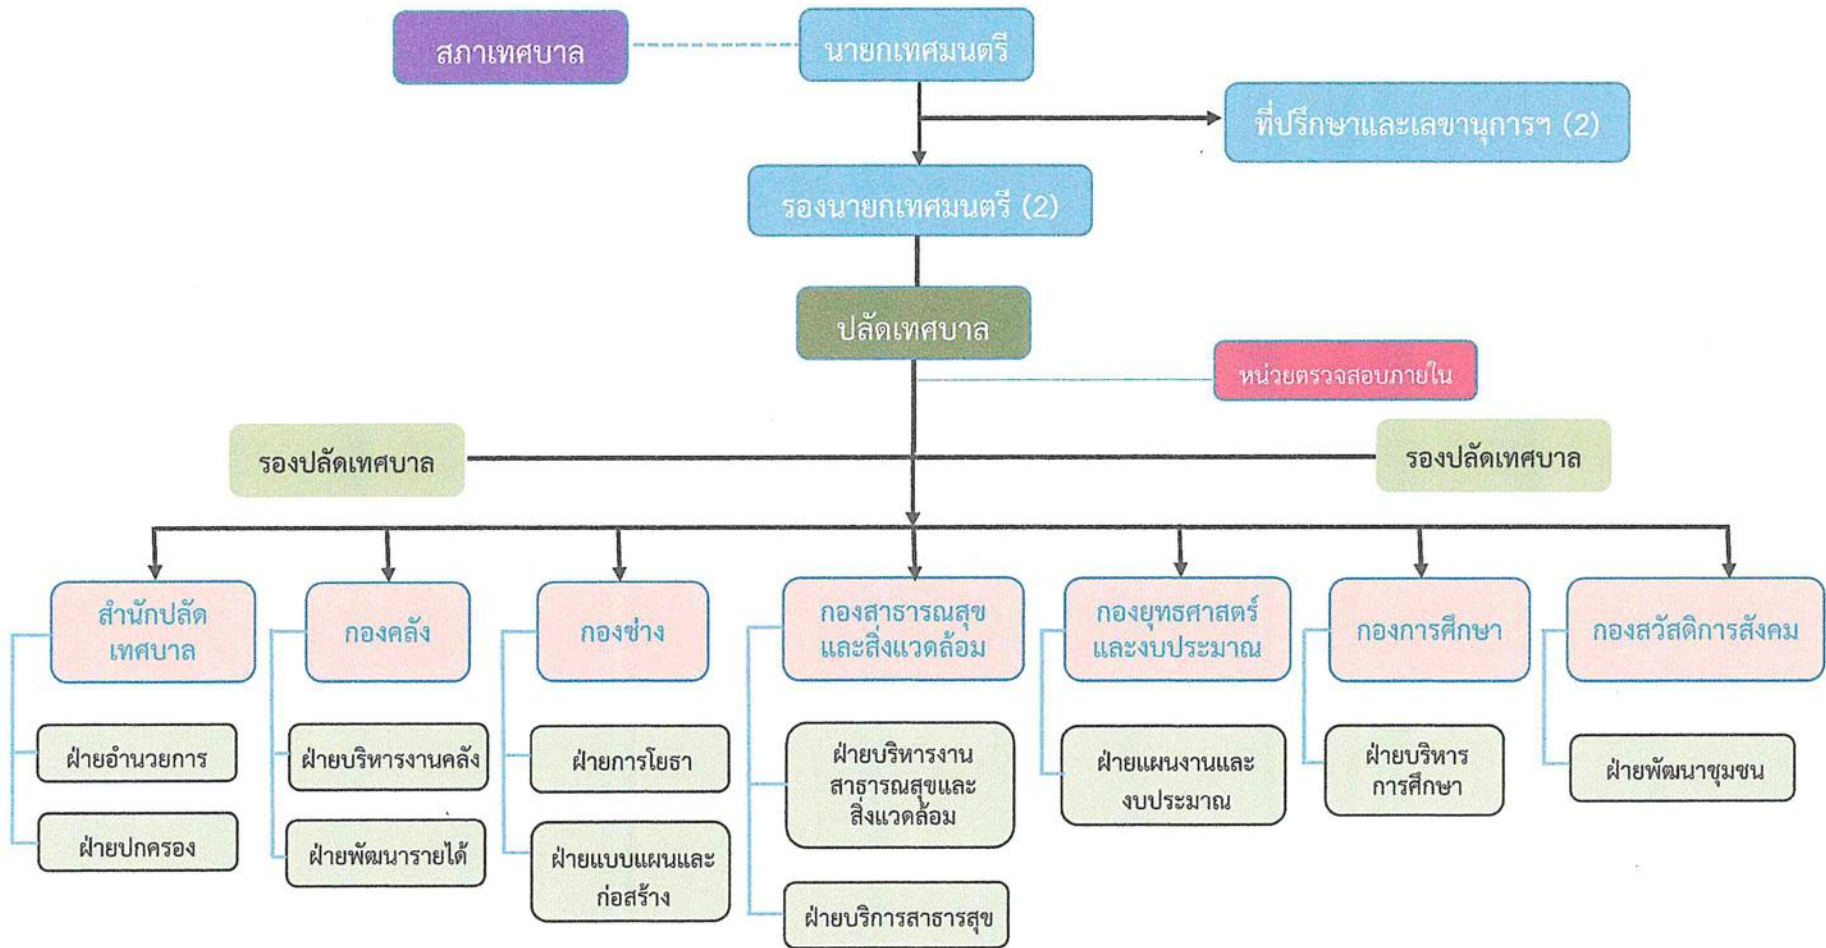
สภาเทศบาล

นายกเทศมนตรี

ที่ปรึกษาและเลขานุการฯ (2)

รองนายกเทศมนตรี (2)

ปลัดเทศบาล

หน่วยตรวจสอบภายใน

รองปลัดเทศบาล

รองปลัดเทศบาล

สำนักปลัดเทศบาล

ฝ่ายอำนวยการ

ฝ่ายปกครอง

กองคลัง

ฝ่ายบริหารงานคลัง

ฝ่ายพัฒนารายได้

กองช่าง

ฝ่ายการโยธา

ฝ่ายแบบแผนและก่อสร้าง

กองสาธารณสุขและสิ่งแวดล้อม

ฝ่ายบริหารงานสาธารณสุขและสิ่งแวดล้อม

ฝ่ายบริการสาธารสุข

กองยุทธศาสตร์และงบประมาณ

ฝ่ายแผนงานและงบประมาณ

กองการศึกษา

ฝ่ายบริหารการศึกษา

กองสวัสดิการสังคม

ฝ่ายพัฒนาชุมชน